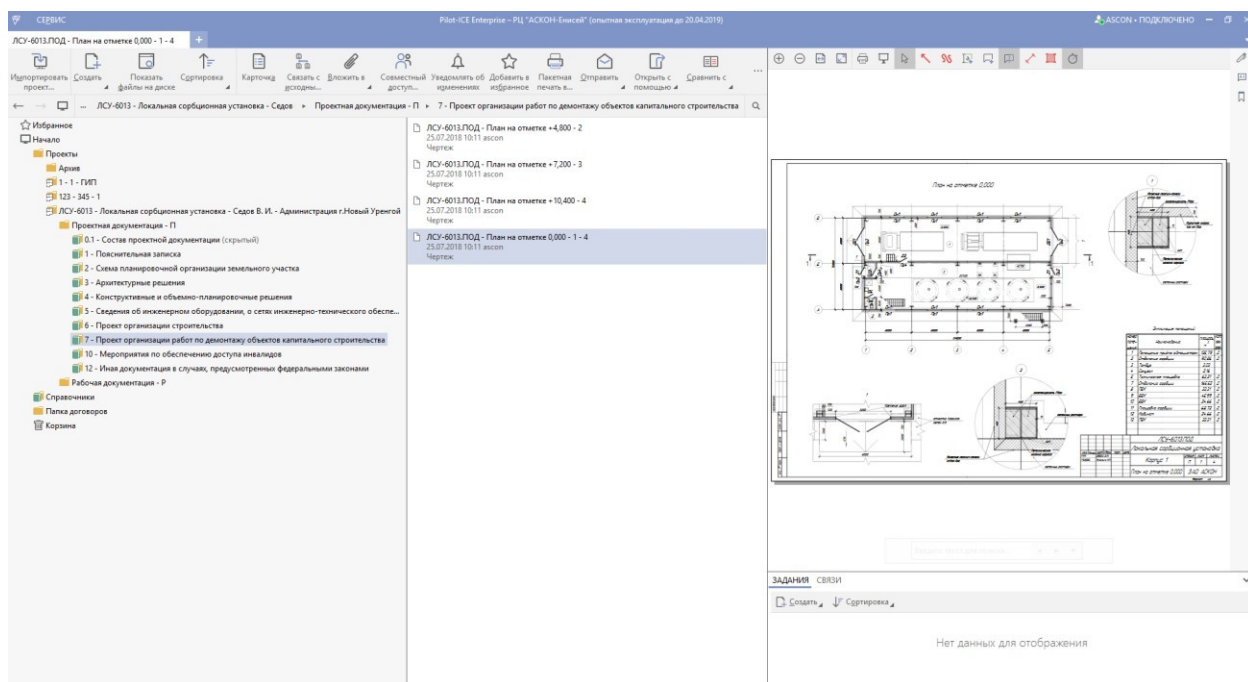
СЕРВИС

Pilot-ICE Enterprise - РЦ "АСКОН-Енисей" (опытная эксплуатация до 20.04.2019)

ASCON • ПОДКЛЮЧЕНО

ЛСУ-6013.ПОД - План на отметке 0,000 - 1 - 4

Импортировать проект... Создать Показать файлы на диске Сортировка Карточка Связать с исходны... Вложить в Совместный доступ... Уведомлять об изменениях Добавить в избранное Пакетная печать в... Отправить Открыть с помощью Сравнить с

... ЛСУ-6013 - Локальная сорбционная установка - Седов ▸ Проектная документация - П ▸ 7 - Проект организации работ по демонтажу объектов капитального строительства

Избранное
Начало
Проекты
Архив
1 - 1 - ГИП
123 - 345 - 1
ЛСУ-6013 - Локальная сорбционная установка - Седов В. И. - Администрация г.Новый Уренгой
Проектная документация - П
0.1 - Состав проектной документации (скрытый)
1 - Пояснительная записка
2 - Схема планировочной организации земельного участка
3 - Архитектурные решения
4 - Конструктивные и объемно-планировочные решения
5 - Сведения об инженерном оборудовании, о сетях инженерно-технического обеспе...
6 - Проект организации строительства
7 - Проект организации работ по демонтажу объектов капитального строительства
10 - Мероприятия по обеспечению доступа инвалидов
12 - Иная документация в случаях, предусмотренных федеральными законами
Рабочая документация - Р
Справочники
Папка договоров
Корзина

ЛСУ-6013.ПОД - План на отметке +4,800 - 2
25.07.2018 10:11 ascon
Чертеж

ЛСУ-6013.ПОД - План на отметке +7,200 - 3
25.07.2018 10:11 ascon
Чертеж

ЛСУ-6013.ПОД - План на отметке +10,400 - 4
25.07.2018 10:11 ascon
Чертеж

ЛСУ-6013.ПОД - План на отметке 0,000 - 1 - 4
25.07.2018 10:11 ascon
Чертеж

План на отметке 0,000

Экспликация помещений

ЛСУ-6013.ПОД
Локальная сорбционная установка
Корпус 1
План на отметке 0,000 ЗАО АСКОН

ЗАДАНИЯ СВЯЗИ
Создать Сортировка
Нет данных для отображения